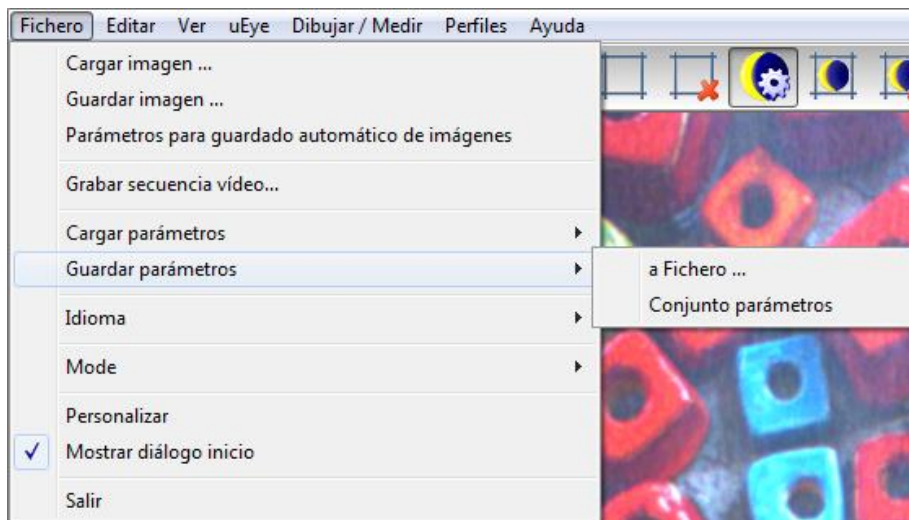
Fichero Editar Ver uEye Dibujar / Medir Perfiles Ayuda

Cargar imagen ...
Guardar imagen ...
Parámetros para guardado automático de imágenes

Grabar secuencia vídeo...

Cargar parámetros
Guardar parámetros

a Fichero ...
Conjunto parámetros

Idioma

Mode

Personalizar
✓ Mostrar diálogo inicio

Salir